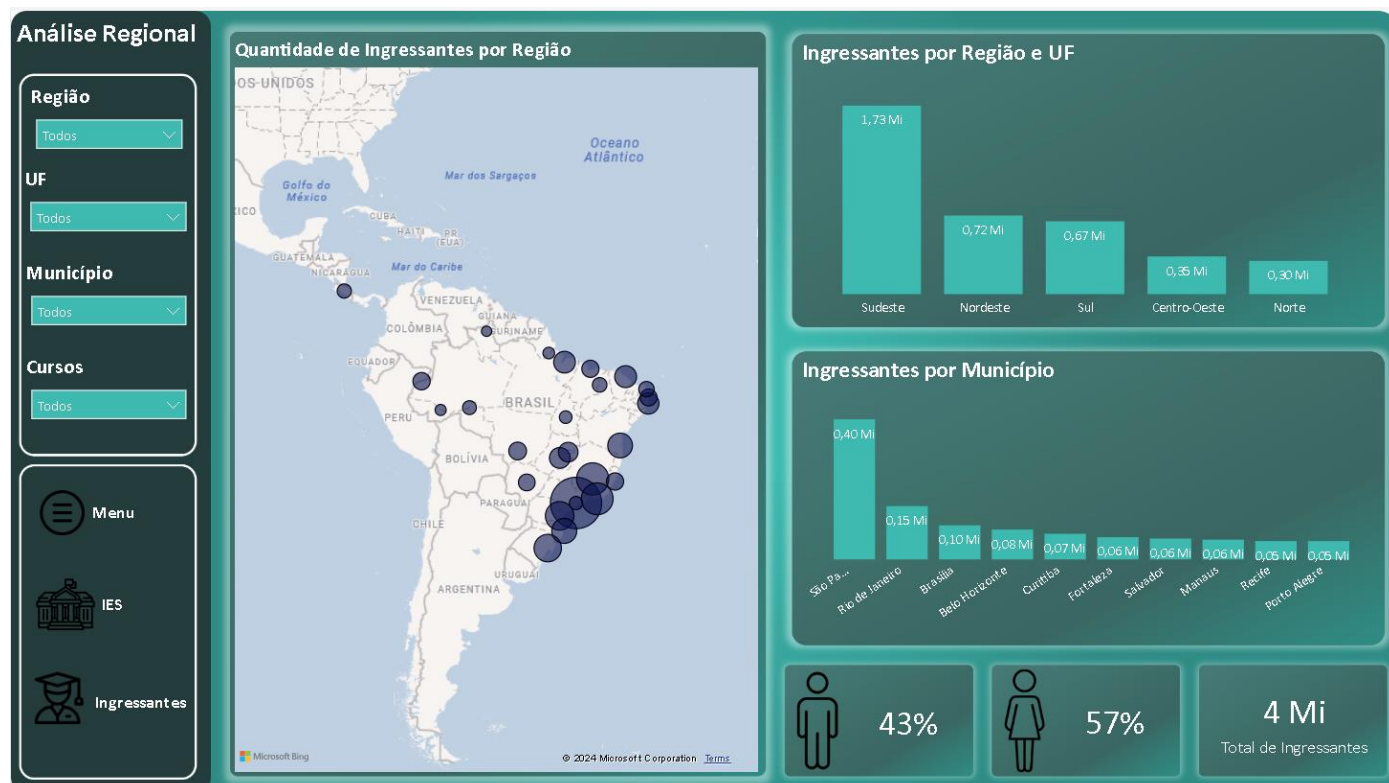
Análise Regional

Região
Todos

UF
Todos

Município
Todos

Cursos
Todos

Menu

IES

Ingressantes

Quantidade de Ingressantes por Região

OS UNIDOS
Oceano Atlântico
Golfo do México
Mar dos Sargaços
CUBA
HAITI
PR (EUA)
GUATEMALA
NICARAGUA
Mar do Caribe
VENEZUELA
GUIANA
SURINAME
COLÔMBIA
EQUADOR
PERU
BRASIL
BOLÍVIA
PARAGUAI
CHILE
URUGUAI
ARGENTINA

Microsoft Bing
© 2024 Microsoft Corporation Terms

Ingressantes por Região e UF

| Sudeste | Nordeste | Sul | Centro-Oeste | Norte |
|---|---|---|---|---|
| 1,73 Mi | 0,72 Mi | 0,67 Mi | 0,35 Mi | 0,30 Mi |

Ingressantes por Município

| São Pa... | Rio de Janeiro | Brasília | Belo Horizonte | Curitiba | Fortaleza | Salvador | Manaus | Recife | Porto Alegre |
|---|---|---|---|---|---|---|---|---|---|
| 0,40 Mi | 0,15 Mi | 0,10 Mi | 0,08 Mi | 0,07 Mi | 0,06 Mi | 0,06 Mi | 0,06 Mi | 0,05 Mi | 0,05 Mi |

43%

57%

4 Mi
Total de Ingressantes